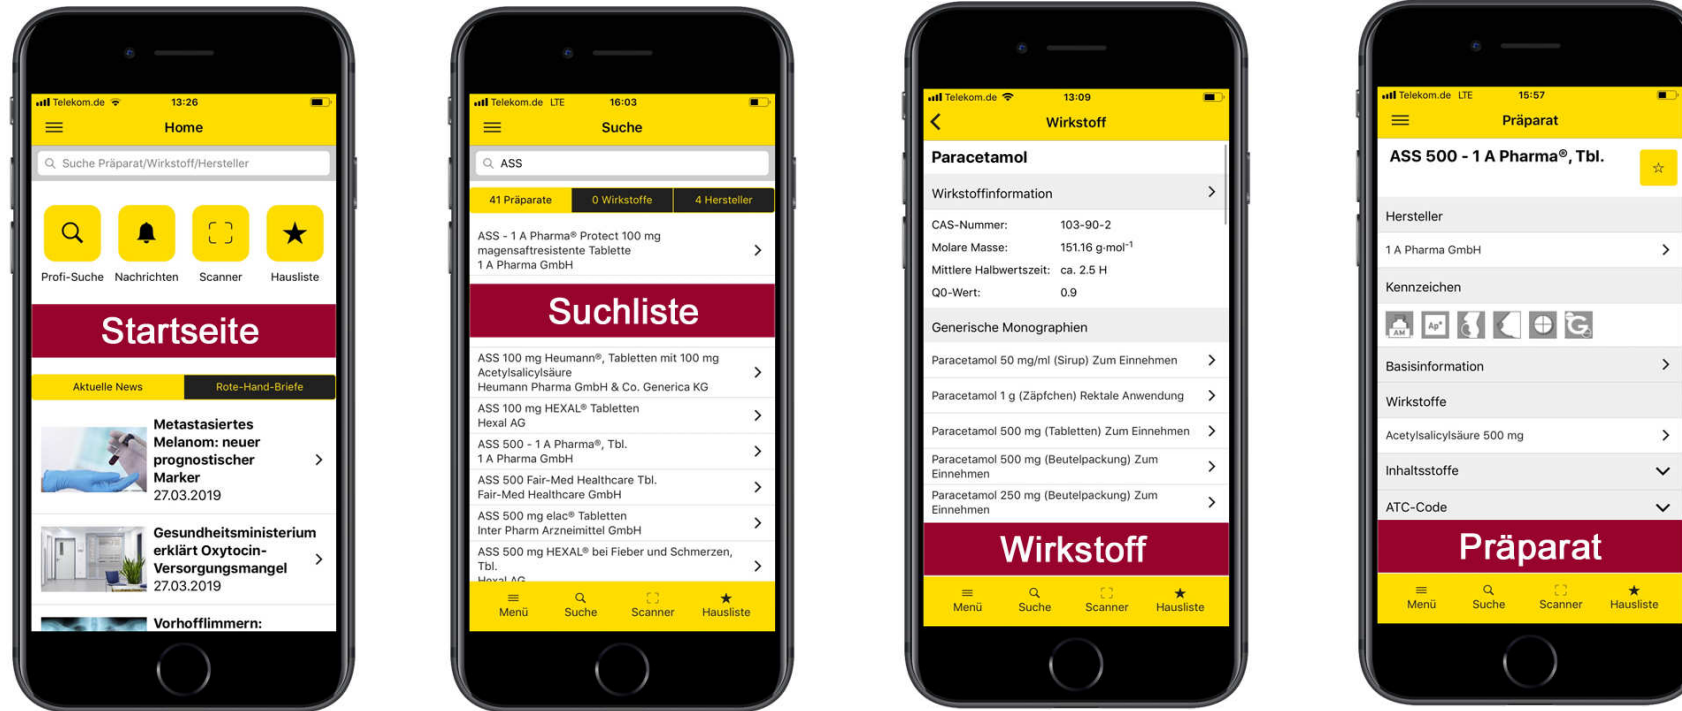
Telekom.de 13:26

Home

Suche Präparat/Wirkstoff/Hersteller

Profi-Suche Nachrichten Scanner Hausliste

Startseite

Aktuelle News Rote-Hand-Briefe

Metastasiertes Melanom: neuer prognostischer Marker
27.03.2019

Gesundheitsministerium erklärt Oxytocin-Versorgungsmangel
27.03.2019

Vorhofflimmern:

Telekom.de LTE 16:03

Suche

ASS

41 Präparate 0 Wirkstoffe 4 Hersteller

ASS - 1 A Pharma® Protect 100 mg magensaftresistente Tablette
1 A Pharma GmbH

Suchliste

ASS 100 mg Heumann®, Tabletten mit 100 mg Acetylsalicylsäure
Heumann Pharma GmbH & Co. Generica KG

ASS 100 mg HEXAL® Tabletten
Hexal AG

ASS 500 - 1 A Pharma®, Tbl.
1 A Pharma GmbH

ASS 500 Fair-Med Healthcare Tbl.
Fair-Med Healthcare GmbH

ASS 500 mg elac® Tabletten
Inter Pharm Arzneimittel GmbH

ASS 500 mg HEXAL® bei Fieber und Schmerzen, Tbl.
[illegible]

Menü Suche Scanner Hausliste

Telekom.de 13:09

Wirkstoff

Paracetamol

Wirkstoffinformation

CAS-Nummer: 103-90-2
Molare Masse: 151.16 g·mol$^{-1}$
Mittlere Halbwertszeit: ca. 2.5 H
Q0-Wert: 0.9

Generische Monographien

Paracetamol 50 mg/ml (Sirup) Zum Einnehmen

Paracetamol 1 g (Zäpfchen) Rektale Anwendung

Paracetamol 500 mg (Tabletten) Zum Einnehmen

Paracetamol 500 mg (Beutelpackung) Zum Einnehmen

Paracetamol 250 mg (Beutelpackung) Zum Einnehmen

Wirkstoff

Menü Suche Scanner Hausliste

Telekom.de LTE 15:57

Präparat

ASS 500 - 1 A Pharma®, Tbl.

Hersteller

1 A Pharma GmbH

Kennzeichen

Basisinformation

Wirkstoffe

Acetylsalicylsäure 500 mg

Inhaltsstoffe

ATC-Code

Präparat

Menü Suche Scanner Hausliste